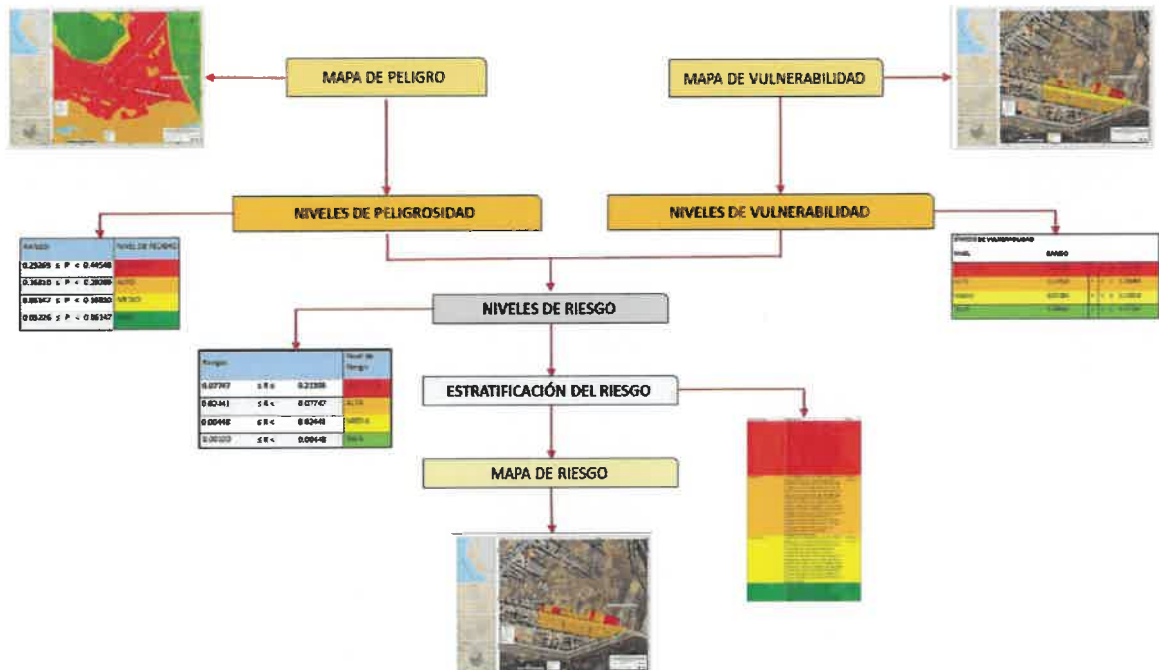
MAPA DE PELIGRO

MAPA DE VULNERABILIDAD

NIVELES DE PELIGROSIDAD

NIVELES DE VULNERABILIDAD

| RANGO | NIVEL DE PELIGRO |
|---|---|
| 0.25269 ≤ P < 0.44548 | |
| 0.16810 ≤ P < 0.25269 | ALTO |
| 0.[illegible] ≤ P < 0.16810 | MEDIO |
| 0.03226 ≤ P < 0.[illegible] | BAJO |

| ESTRATOS DE VULNERABILIDAD | |
|---|---|
| NIVEL | RANGO |
| | |
| ALTO | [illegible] |
| MEDIO | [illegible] |
| BAJO | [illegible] |

NIVELES DE RIESGO

| Riesgo | | | Nivel de Riesgo |
|---|---|---|---|
| 0.07747 | ≤ R ≤ | 0.21938 | |
| 0.02441 | ≤ R < | 0.07747 | ALTA |
| 0.00448 | ≤ R < | 0.02441 | MEDIA |
| 0.00103 | ≤ R < | 0.00448 | BAJA |

ESTRATIFICACIÓN DEL RIESGO

MAPA DE RIESGO